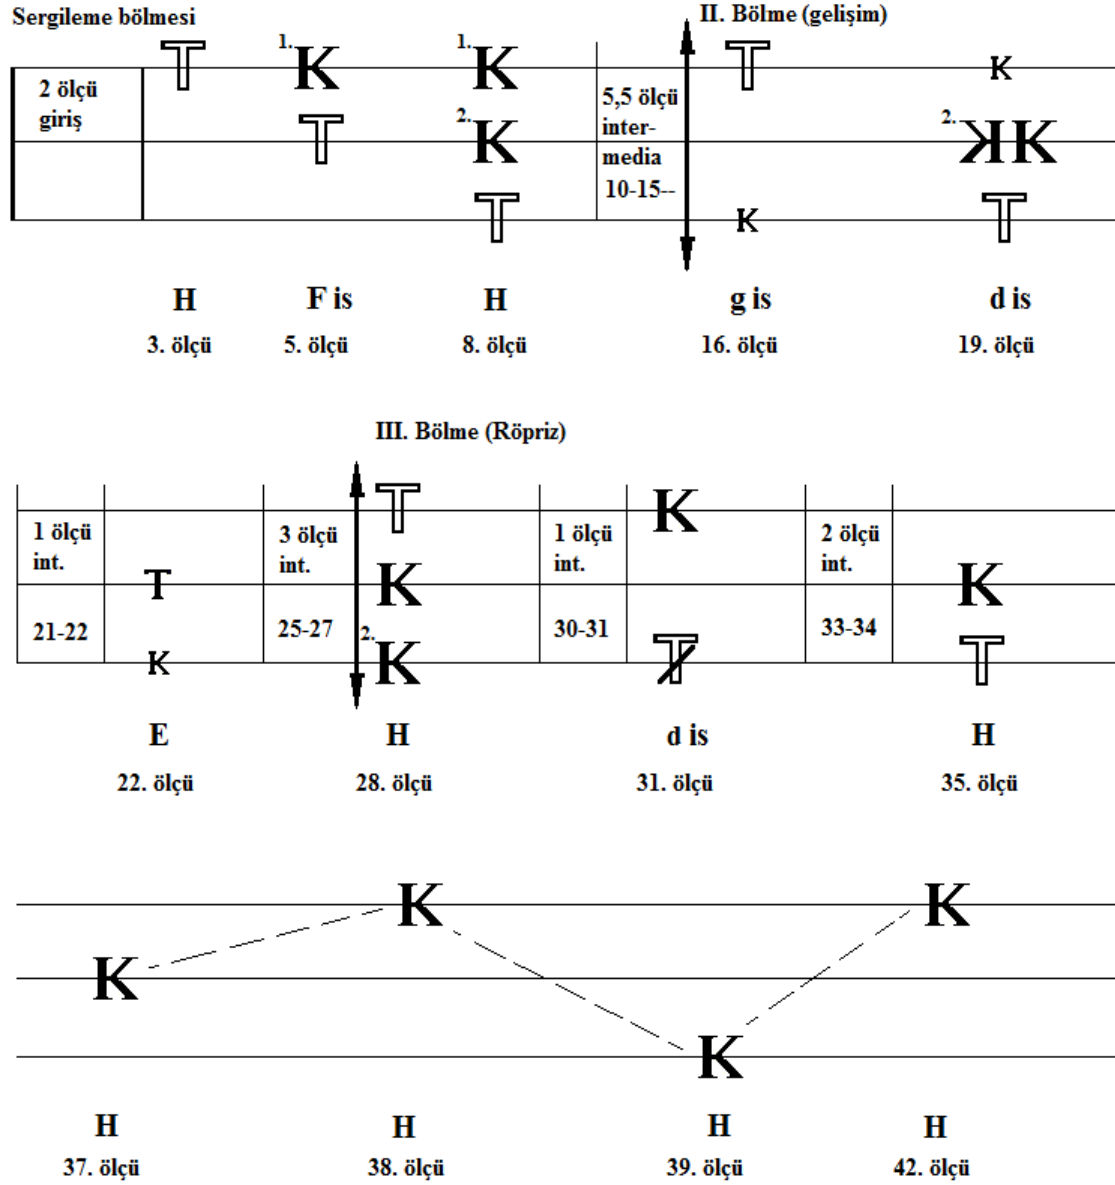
Sergileme bölmesi

II. Bölme (gelişim)

2 ölçü giriş

T

1. K

T

1. K

2. K

T

5,5 ölçü inter-media 10-15--

T

K

K

2. ꓘK

T

H
3. ölçü

F is
5. ölçü

H
8. ölçü

g is
16. ölçü

d is
19. ölçü

III. Bölme (Röpriz)

1 ölçü int.
21-22

T
K

3 ölçü int.
25-27

T
K
2. K

1 ölçü int.
30-31

K
T

2 ölçü int.
33-34

K
T

E
22. ölçü

H
28. ölçü

d is
31. ölçü

H
35. ölçü

K
K
K
K

H
37. ölçü

H
38. ölçü

H
39. ölçü

H
42. ölçü